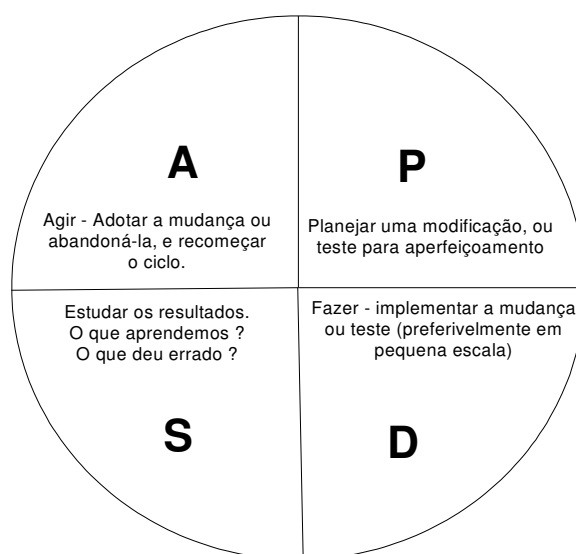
A

Agir - Adotar a mudança ou abandoná-la, e recomeçar o ciclo.

P

Planejar uma modificação, ou teste para aperfeiçoamento

Estudar os resultados. O que aprendemos ? O que deu errado ?

S

Fazer - implementar a mudança ou teste (preferivelmente em pequena escala)

D